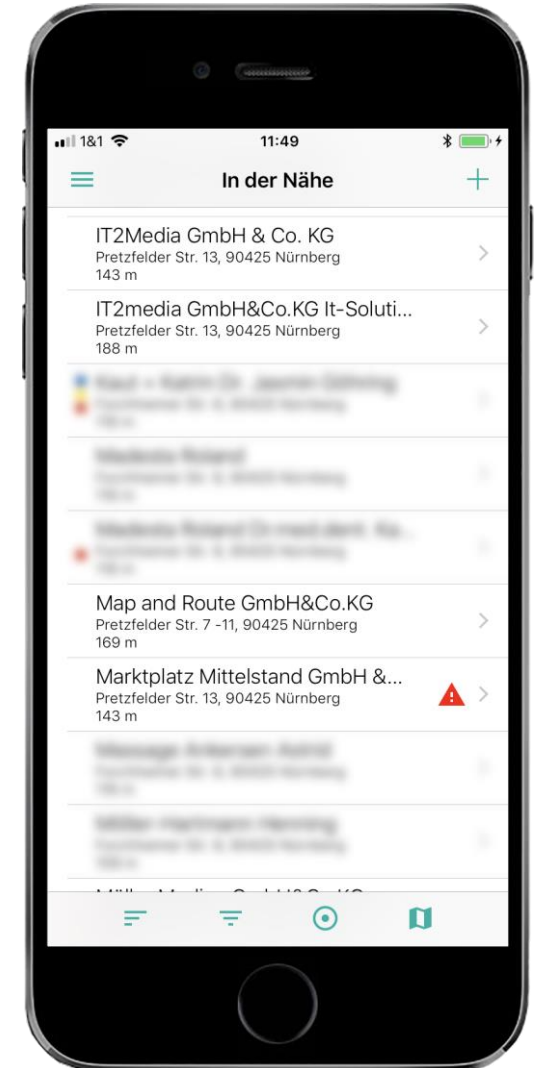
1&1 11:49

In der Nähe

IT2Media GmbH & Co. KG
Pretzfelder Str. 13, 90425 Nürnberg
143 m

IT2media GmbH&Co.KG It-Soluti...
Pretzfelder Str. 13, 90425 Nürnberg
188 m

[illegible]

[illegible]

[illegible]

Map and Route GmbH&Co.KG
Pretzfelder Str. 7 -11, 90425 Nürnberg
169 m

Marktplatz Mittelstand GmbH &...
Pretzfelder Str. 13, 90425 Nürnberg
143 m

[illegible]

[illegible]

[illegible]